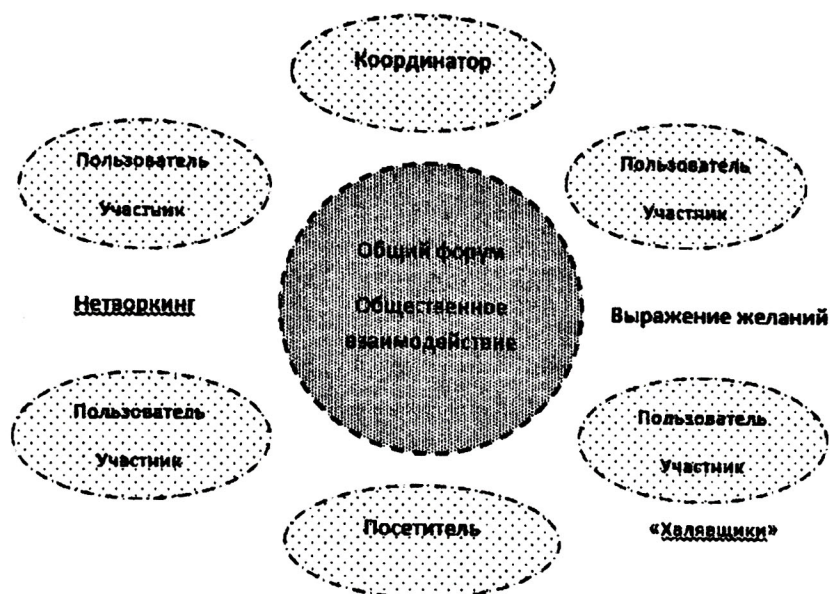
Координатор

Пользователь

Участник

Пользователь

Участник

Общий форум

Общественное взаимодействие

Нетворкинг

Выражение желаний

Пользователь

Участник

Пользователь

Участник

Посетитель

«Халявщики»